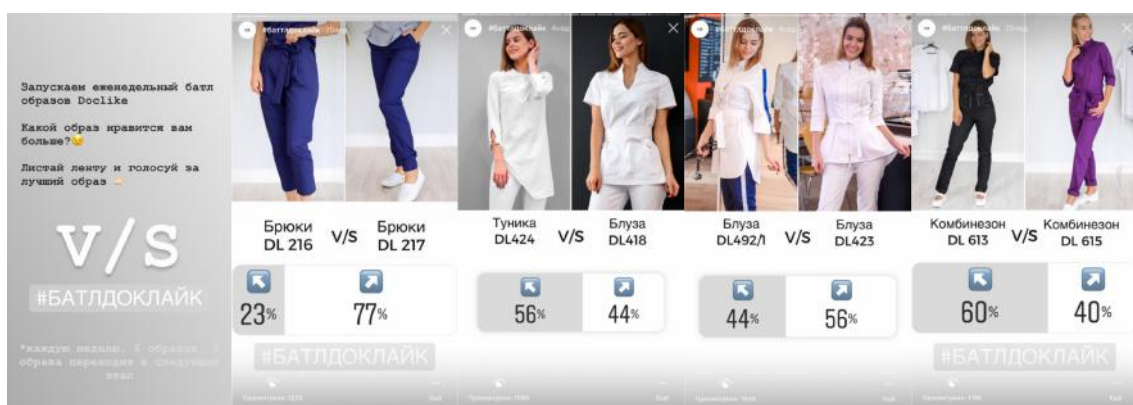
Запускаем еженедельный батл образов Doclike

Какой образ нравится вам больше?😉

Листай ленту и голосуй за лучший образ 👇

V/S

#БАТЛДОКЛАЙК

*каждую неделю, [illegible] образа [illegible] образа переходят в следующий этап

#батлдоклайк

Брюки DL 216 V/S Брюки DL 217

23% 77%

#батлдоклайк

Туника DL424 V/S Блуза DL418

56% 44%

#батлдоклайк

Блуза DL492/1 V/S Блуза DL423

44% 56%

#батлдоклайк

Комбинезон DL 613 V/S Комбинезон DL 615

60% 40%

#БАТЛДОКЛАЙК